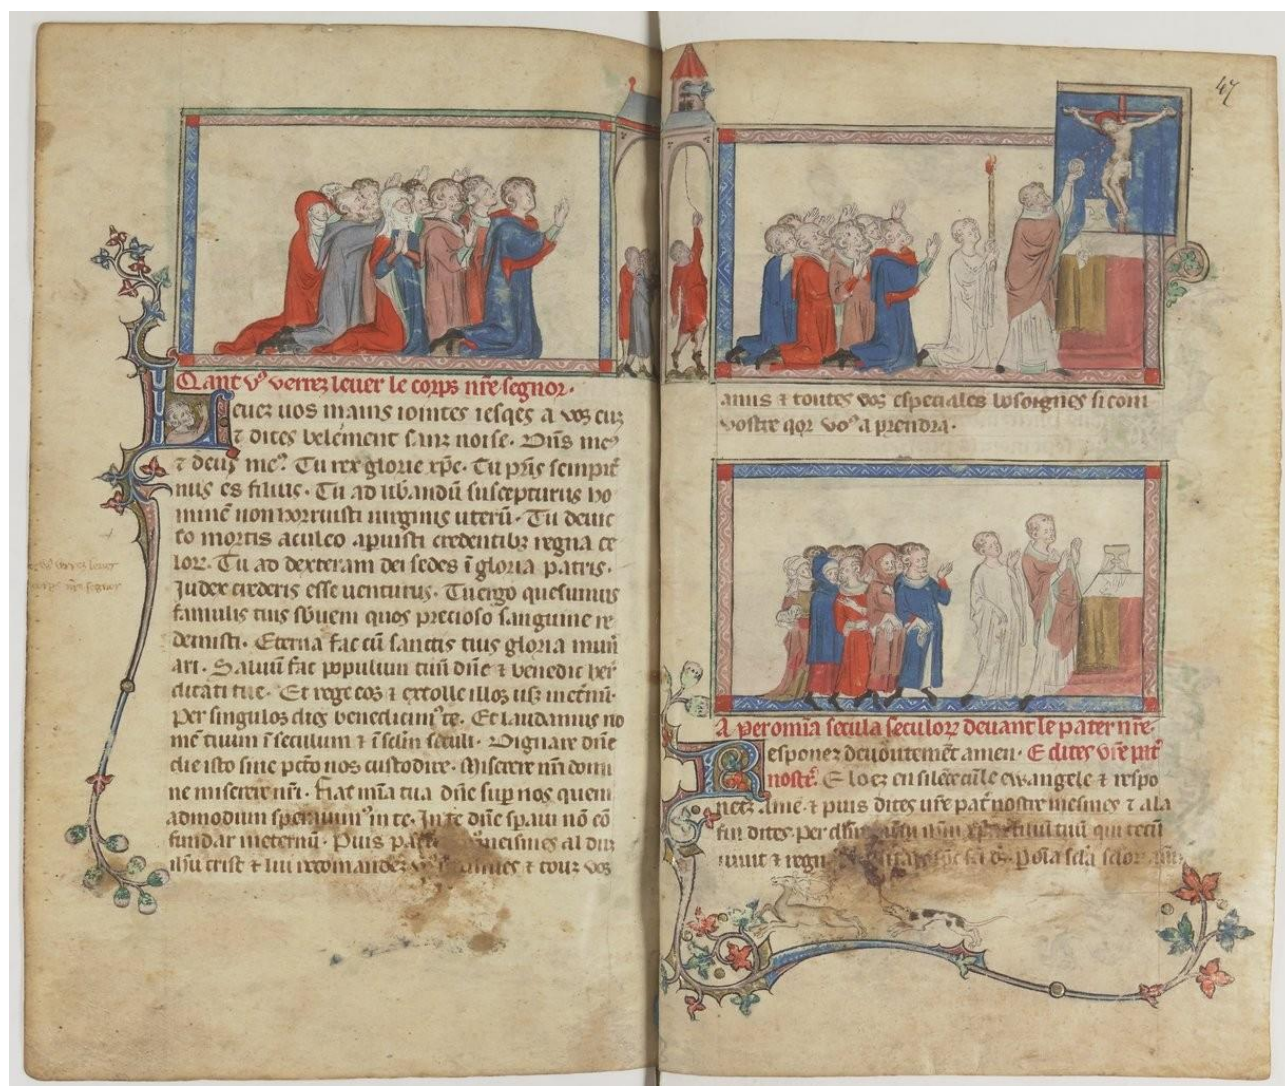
Qant v° verrez lever le corps nre segnor.

Levez uos mains iointes iesqes a vos euz et dites belement sanz noise. Dns me⁹ et deus me⁹. Tu rex glorie xpe. Tu pris sempiternus es filius. Tu ad liberandu suscepturus hominem non horruisti uirginis uterum. Tu deuicto mortis aculeo apruisti credentibz regna celorum. Tu ad dexteram dei sedes i gloria patris. Iudex crederis esse uenturus. Te ergo quesumus famulis tuis subuem quos precioso sanguine redemisti. Eterna fac cu sanctis tuis gloria munerari. Saluu fac populum tuu dne et benedic hereditati tue. Et rege eos et extolle illos usq in eternu. Per singulos dies benedicimus te. Et laudamus nomen tuum i seculum et i sclm sculi. Dignare dne die isto sine pcco nos custodire. Miserere nri domine miserere nri. Fiat mia tua dne sup nos quemadmodum sperauimus in te. In te dne speraui no confundar ineternu. Puis p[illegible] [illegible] al dim ihsu crist et lui recomandez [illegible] et touz vos

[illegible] lever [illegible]

47

amis et toutes vos especiales besoignes si com vostre qor vo⁹ a prendra.

A per omia secula seculor devant le pater nre.

Responez devoutemet amen. E dites vos le pr noster. E lors en silence ile evangele et respones ame et puis dites vos le pat noster mesmes et a la fin dites per dnm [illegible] ihm xpm filiu tuu qui tecu uiuit et regn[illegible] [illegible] spc sci d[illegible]s. Per oia scla sclorum amen.